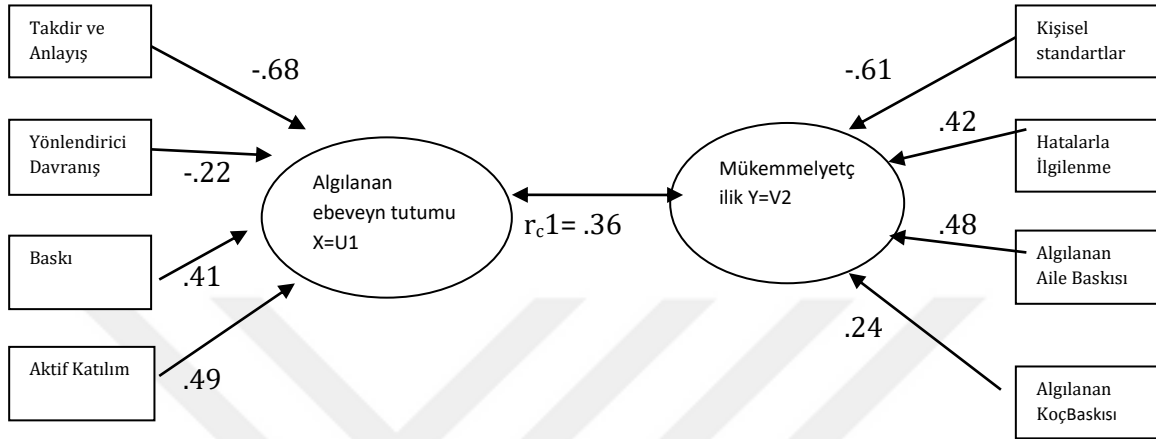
Takdir ve Anlayış

-.68

Yönlendirici Davranış

-.22

Baskı

.41

Aktif Katılım

.49

Algılanan ebeveyn tutumu X=U1

$r_c1 = .36$

Mükemmelyetç ilik Y=V2

Kişisel standartlar

-.61

.42

Hatalarla İlgilenme

.48

Algılanan Aile Baskısı

.24

Algılanan KoçBaskısı